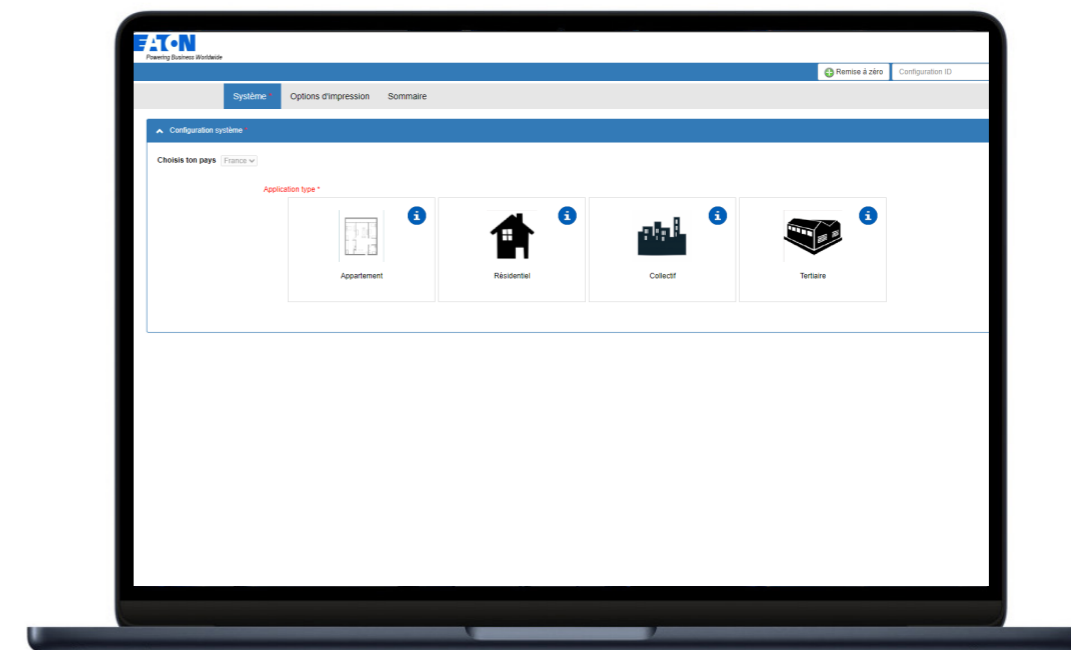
EATON
Powering Business Worldwide

Remise à zéro
Configuration ID

Système * Options d'impression Sommaire

Configuration système *

Choisis ton pays France

Application type *

Appartement
Résidentiel
Collectif
Tertiaire